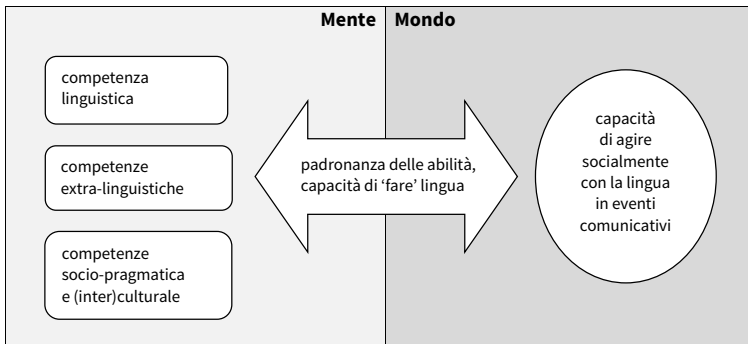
Mente

Mondo

competenza linguistica

competenze extra-linguistiche

competenze socio-pragmatica e (inter)culturale

padronanza delle abilità, capacità di 'fare' lingua

capacità di agire socialmente con la lingua in eventi comunicativi